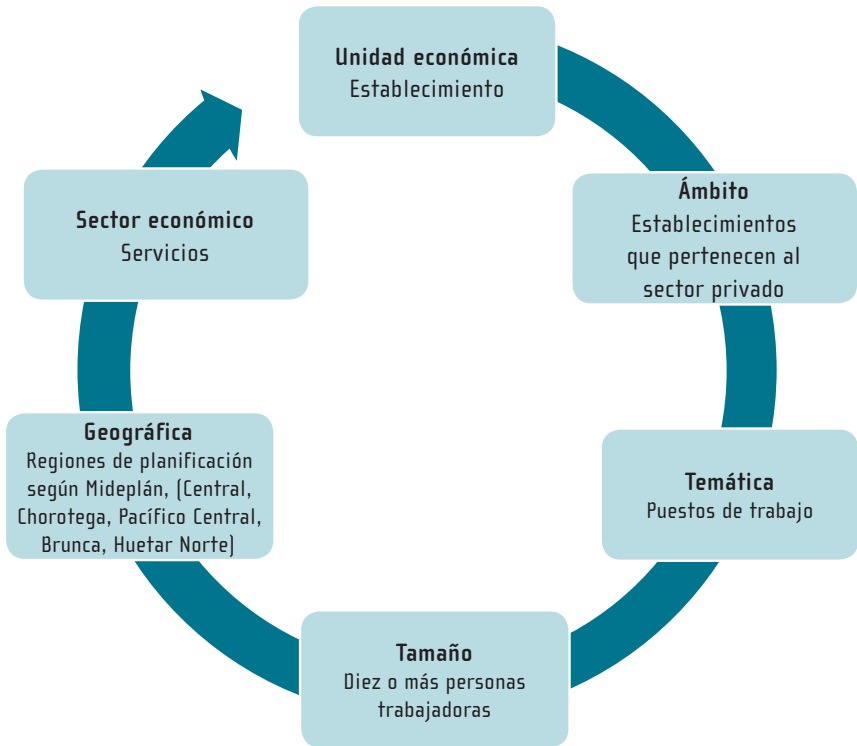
Unidad económica
Establecimiento

Ámbito
Establecimientos que pertenecen al sector privado

Temática
Puestos de trabajo

Tamaño
Diez o más personas trabajadoras

Geográfica
Regiones de planificación según Mideplán, (Central, Chorotega, Pacífico Central, Brunca, Huetar Norte)

Sector económico
Servicios